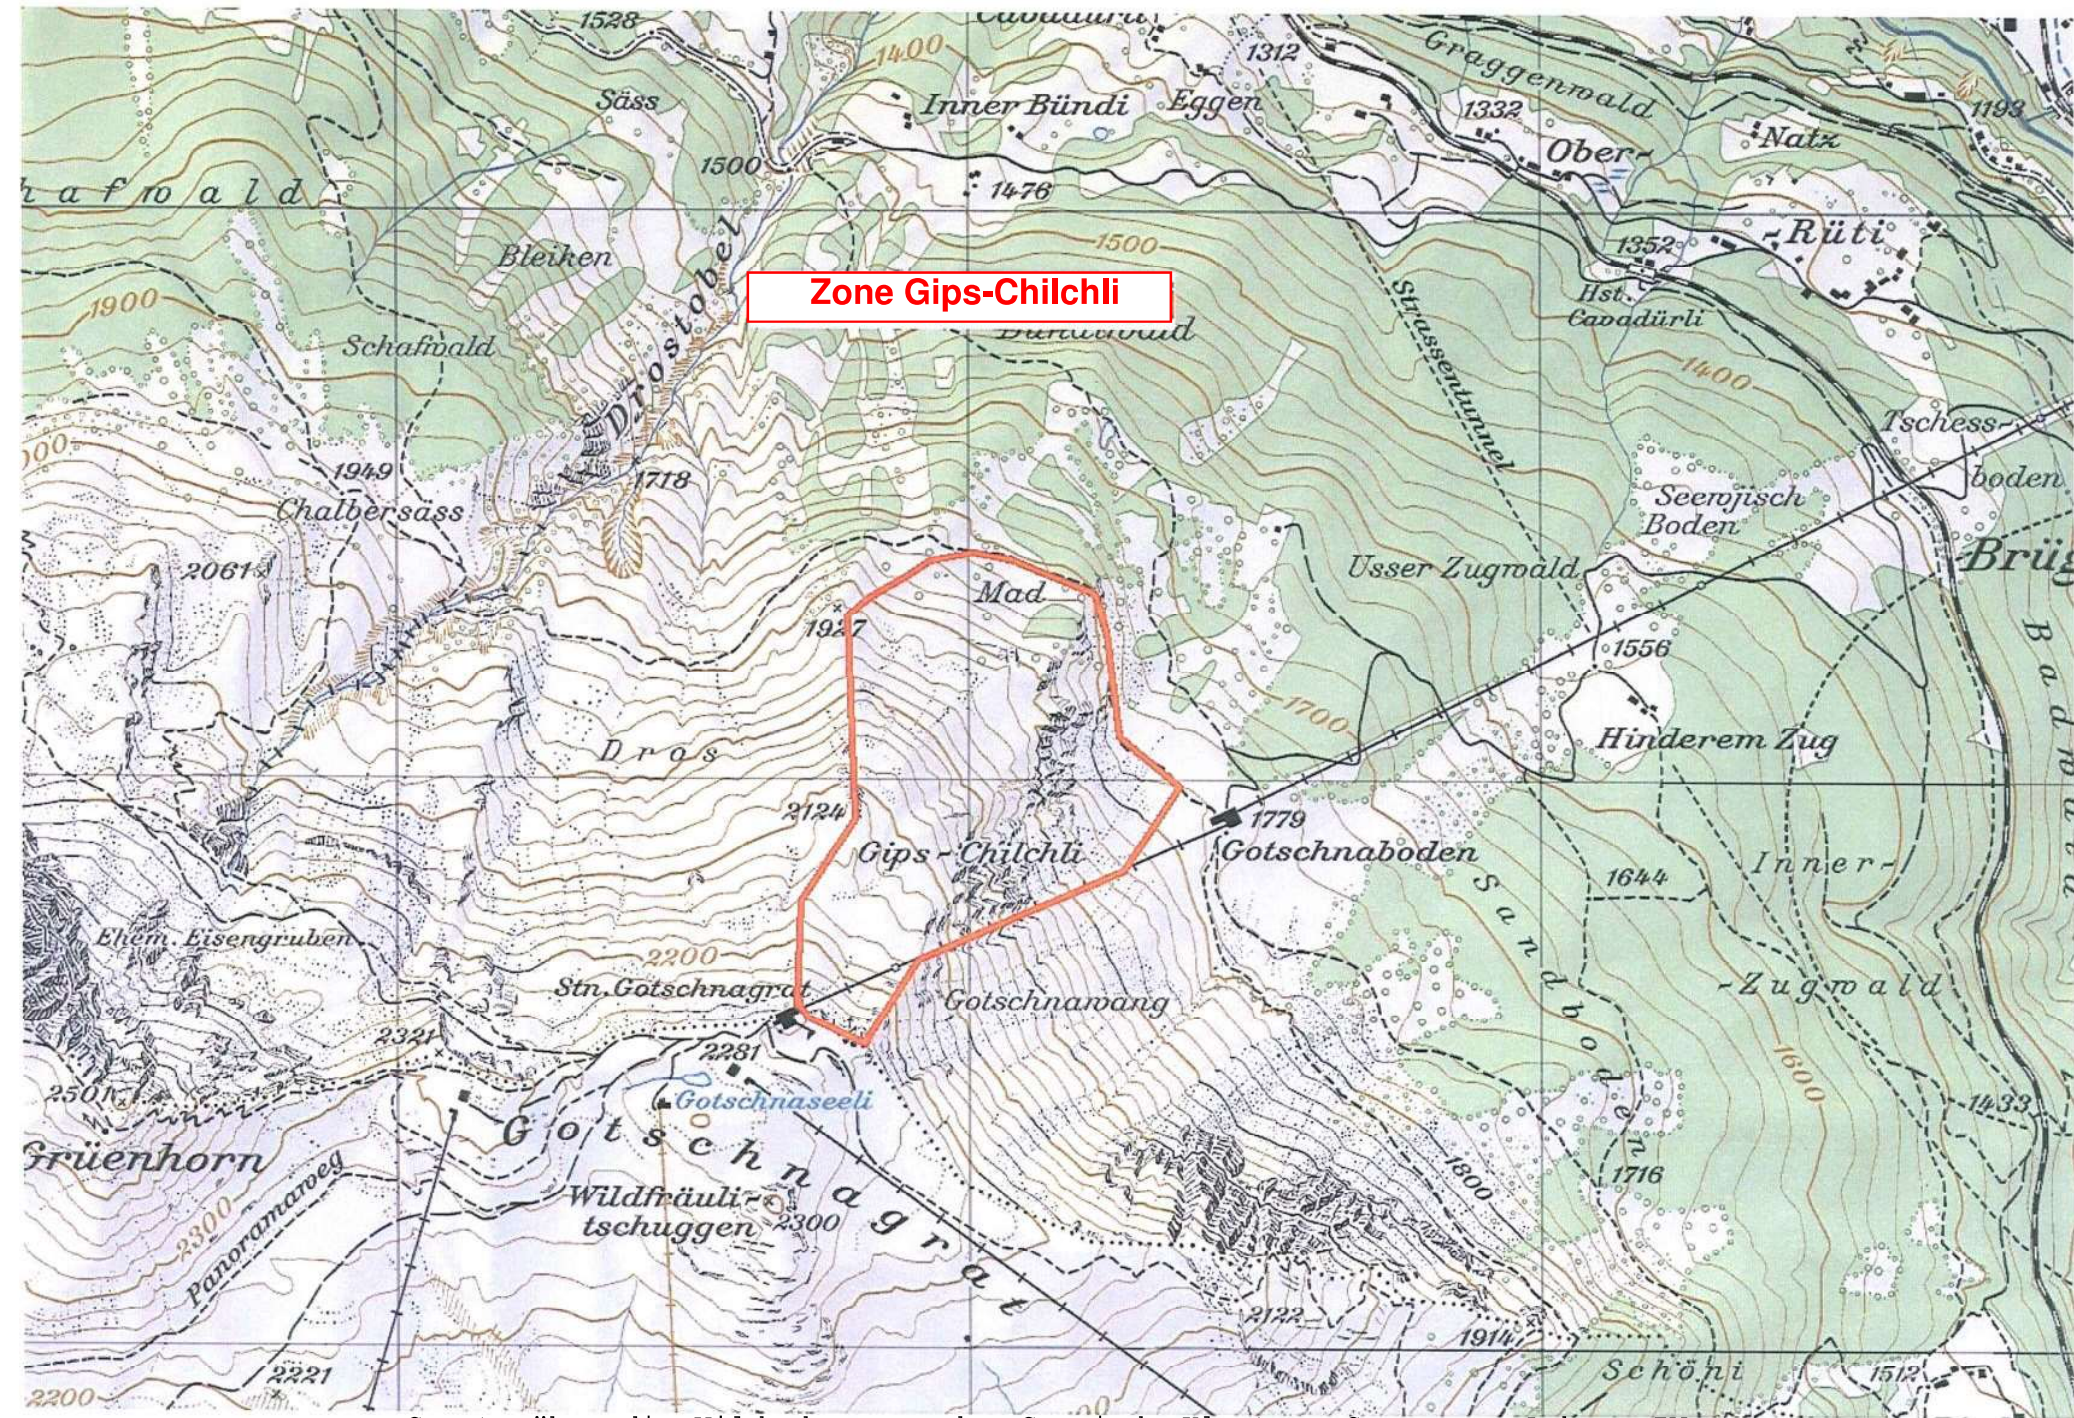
1528
Cavadürli
1312
Graggenwald
1193
1400
Inner Bündi
Eggen
1332
Ober-
Natz
Säss
hafwald
1500
1476
1352
Rüti
Bleiken
1500
Hst. Cavadürli
Drostobel
Zone Gips-Chilchli
Dürrwald
Strassentunnel
1900
Schafwald
1400
Tschess-
boden
900
1949
1718
Seewjisch Boden
Chalbersäss
Brüg
2061
Mad
Usser Zugwald
1927
1556
Badr
1700
Dros
Hinderem Zug
2124
1779
Gips-Chilchli
Gotschnaboden
1644
Inner-
Sandboden
Ehem. Eisengruben
2200
Stn. Gotschnagrat
Gotschnawang
Zugwald
2321
2281
1600
2501
Gotschnaseeli
1433
Grüenhorn
Gotschnagrat
1800
1716
Panoramaweg
2300
Wildfräuli-tschuggen
2300
2122
1914
2221
Schöhi
1512
2200